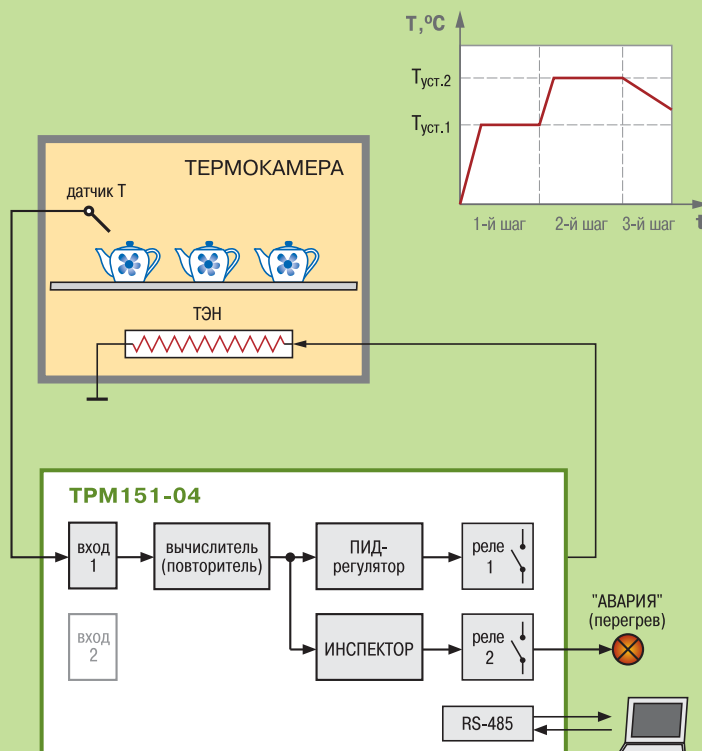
T, °C

$T_{уст.2}$

$T_{уст.1}$

1-й шаг 2-й шаг 3-й шаг t

ТЕРМОКАМЕРА

датчик Т

ТЭН

ТРМ151-04

вход 1

вычислитель (повторитель)

ПИД-регулятор

реле 1

вход 2

ИНСПЕКТОР

реле 2

"АВАРИЯ" (перегрев)

RS-485